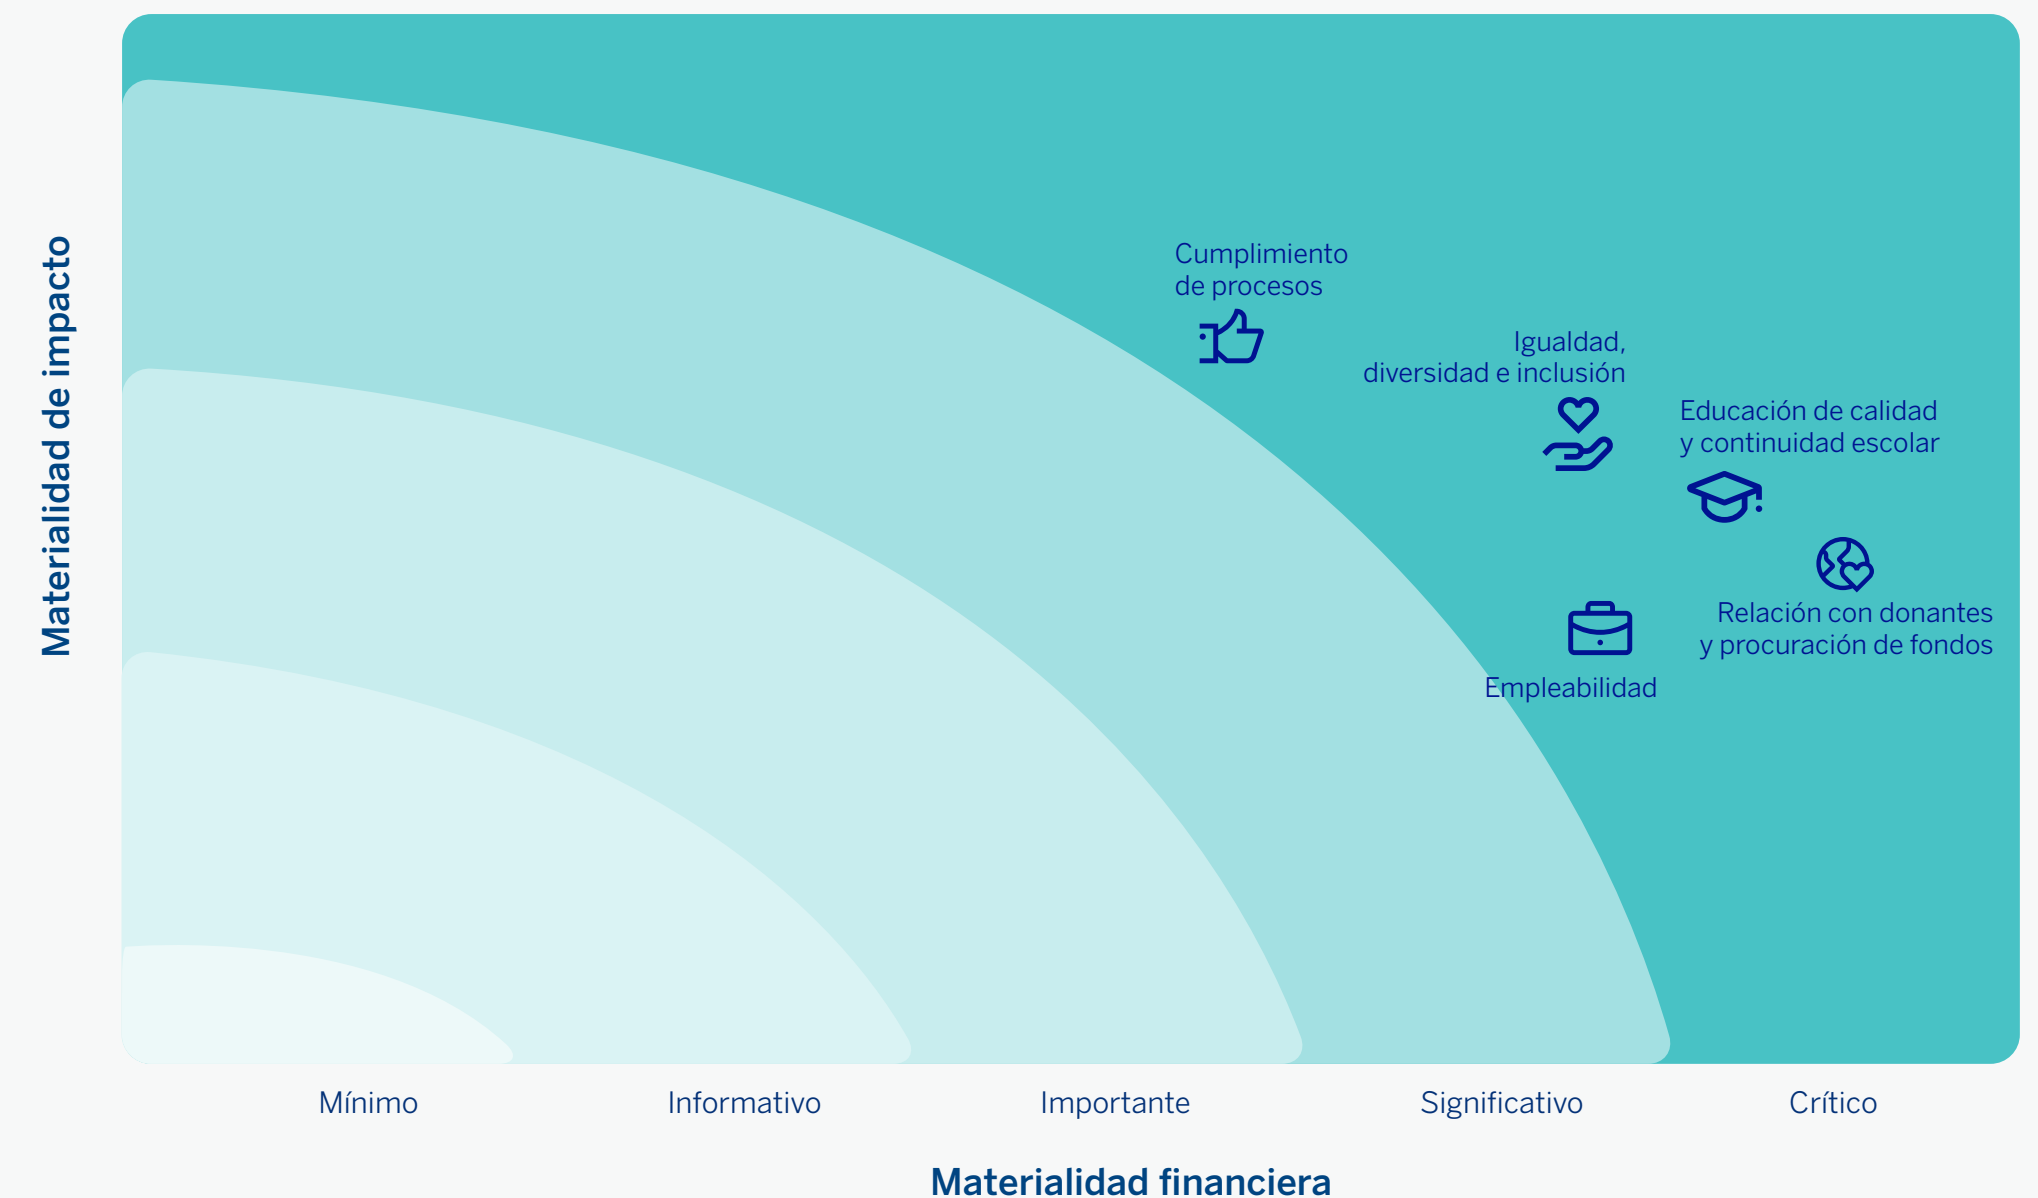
Materialidad de impacto

Cumplimiento de procesos

Igualdad, diversidad e inclusión

Educación de calidad y continuidad escolar

Relación con donantes y procuración de fondos

Empleabilidad

Mínimo

Informativo

Importante

Significativo

Crítico

Materialidad financiera